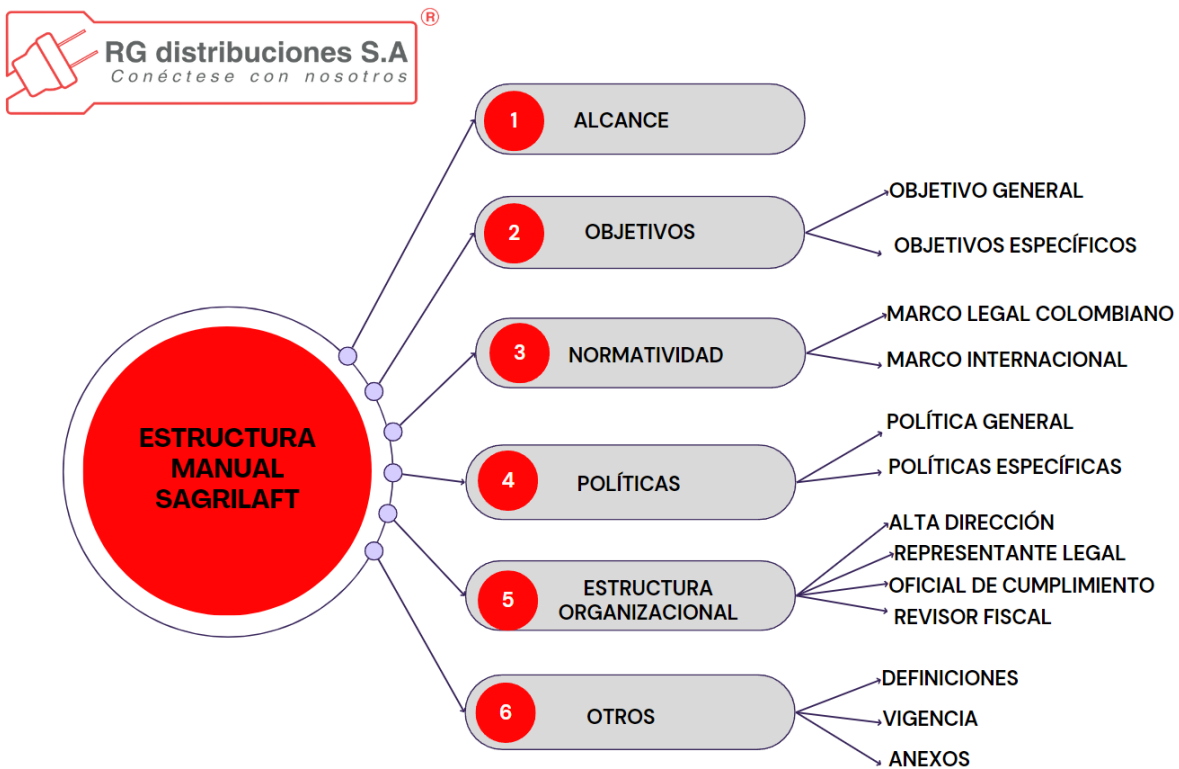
RG distribuciones S.A ®
Conéctese con nosotros

ESTRUCTURA MANUAL SAGRILAFT

1 ALCANCE

2 OBJETIVOS
OBJETIVO GENERAL
OBJETIVOS ESPECÍFICOS

3 NORMATIVIDAD
MARCO LEGAL COLOMBIANO
MARCO INTERNACIONAL

4 POLÍTICAS
POLÍTICA GENERAL
POLÍTICAS ESPECÍFICAS

5 ESTRUCTURA ORGANIZACIONAL
ALTA DIRECCIÓN
REPRESENTANTE LEGAL
OFICIAL DE CUMPLIMIENTO
REVISOR FISCAL

6 OTROS
DEFINICIONES
VIGENCIA
ANEXOS